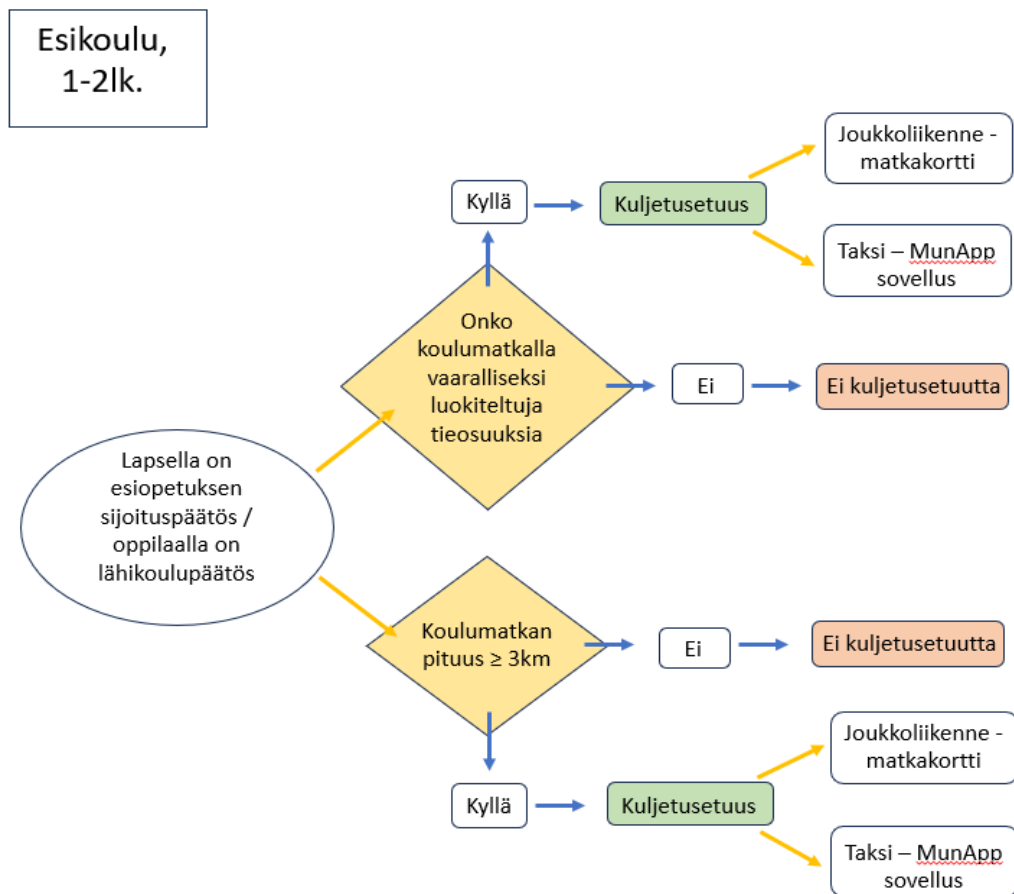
Esikoulu, 1-2lk.

Lapsella on esiopetuksen sijoituspäätös / oppilaalla on lähikoulupäätös

Onko koulumatkalla vaaralliseksi luokiteltuja tieosuuksia

Kyllä

Kuljetusetuus

Joukkoliikenne - matkakortti

Taksi – MunApp sovellus

Ei

Ei kuljetusetuutta

Koulumatkan pituus ≥ 3km

Ei

Ei kuljetusetuutta

Kyllä

Kuljetusetuus

Joukkoliikenne - matkakortti

Taksi – MunApp sovellus